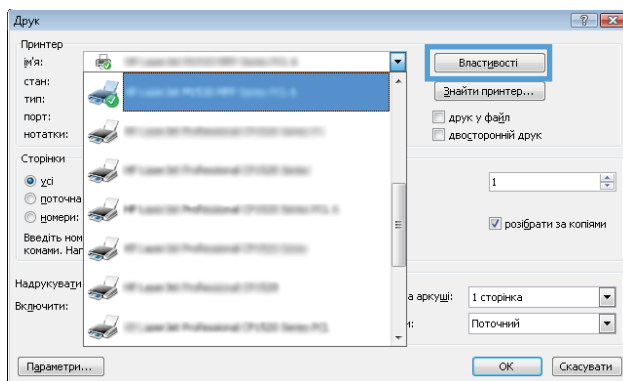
Друк

Принтер

ім'я:

стан:

тип:

порт:

нотатки:

Властивості

Знайти принтер...

друк у файл

двосторонній друк

Сторінки

усі

поточна

номери:

Введіть ном

комами. На

1

розібрати за копіями

Надрукувати

Включити:

а аркуші:

1 сторінка

Поточний

Параметри...

OK

Скасувати